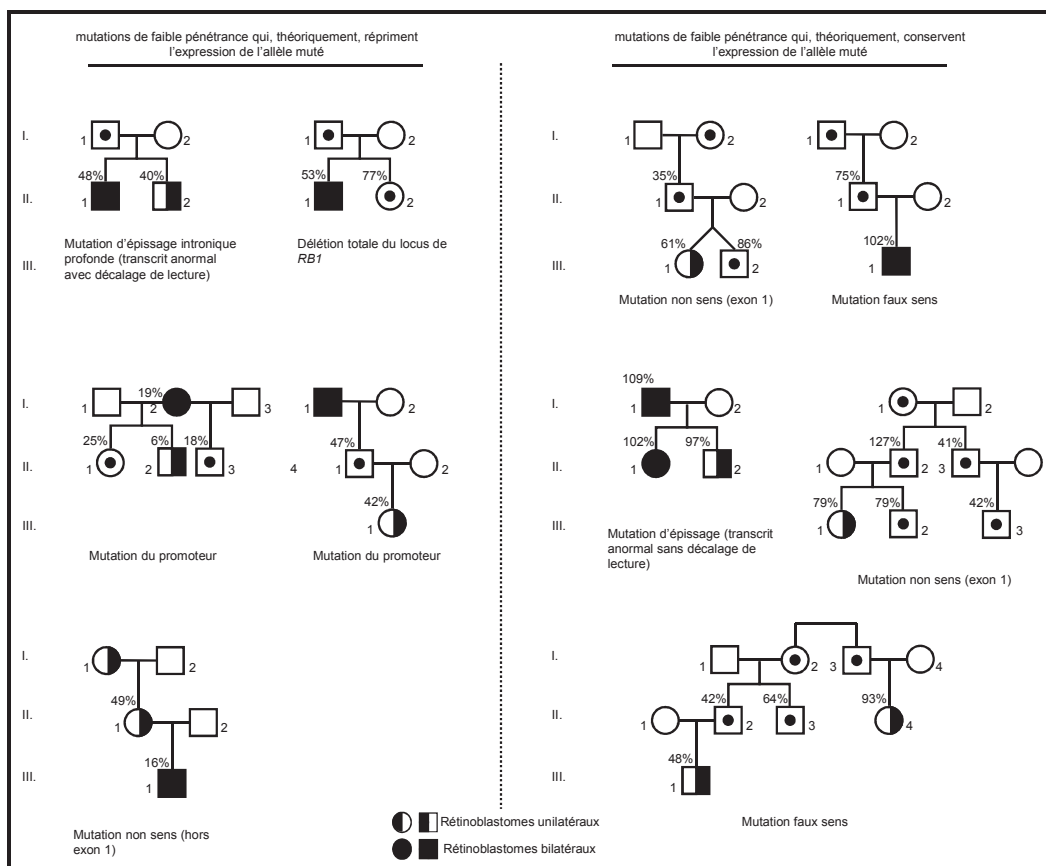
mutations de faible pénétrance qui, théoriquement, répriment l'expression de l'allèle muté

mutations de faible pénétrance qui, théoriquement, conservent l'expression de l'allèle muté

I.
II.
III.

1 2
48% 40%
1 2

Mutation d'épissage intronique profonde (transcrit anormal avec décalage de lecture)

1 2
53% 77%
1 2

Délétion totale du locus de *RB1*

I.
II.
III.

1 2
35%
1 2
61% 86%
1 2

Mutation non sens (exon 1)

1 2
75%
1 2
102%
1

Mutation faux sens

I.
II.
III.

1 19% 2 3
25% 6% 18%
1 2 3

Mutation du promoteur

1 2
47%
4 1 2
42%
1

Mutation du promoteur

I.
II.
III.

109%
1 2
102% 97%
1 2

Mutation d'épissage (transcrit anormal sans décalage de lecture)

1 2
127% 41%
1 2 3
79% 79% 42%
1 2 3

Mutation non sens (exon 1)

I.
II.
III.

1 2
49%
1 2
16%
1

Mutation non sens (hors exon 1)

Rétinoblastomes unilatéraux
Rétinoblastomes bilatéraux

I.
II.
III.

1 2 3 4
42% 64% 93%
1 2 3 4
48%
1

Mutation faux sens